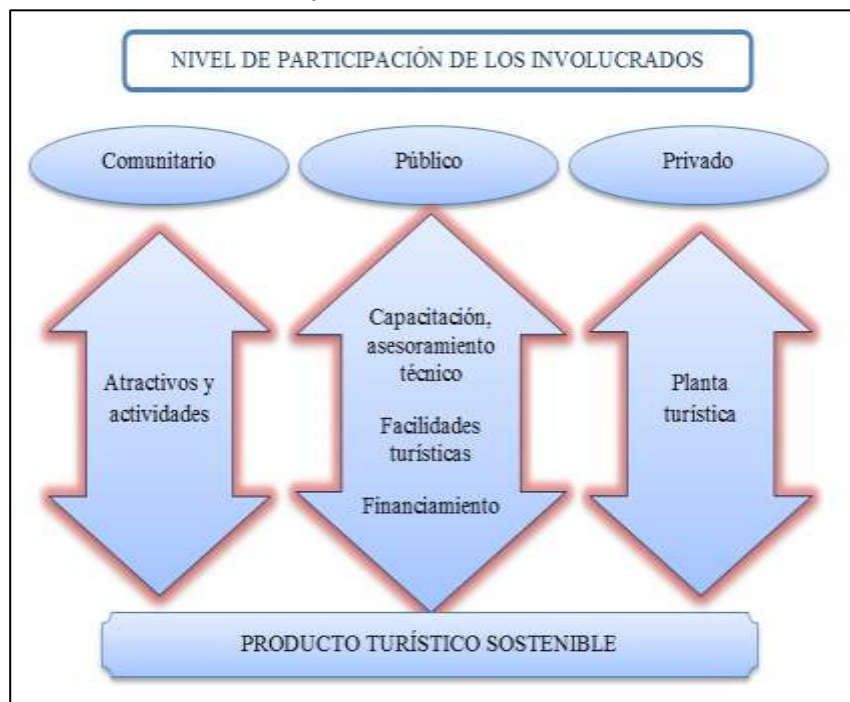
NIVEL DE PARTICIPACIÓN DE LOS INVOLUCRADOS

Comunitario

Público

Privado

Atractivos y actividades

Capacitación, asesoramiento técnico

Facilidades turísticas

Financiamiento

Planta turística

PRODUCTO TURÍSTICO SOSTENIBLE